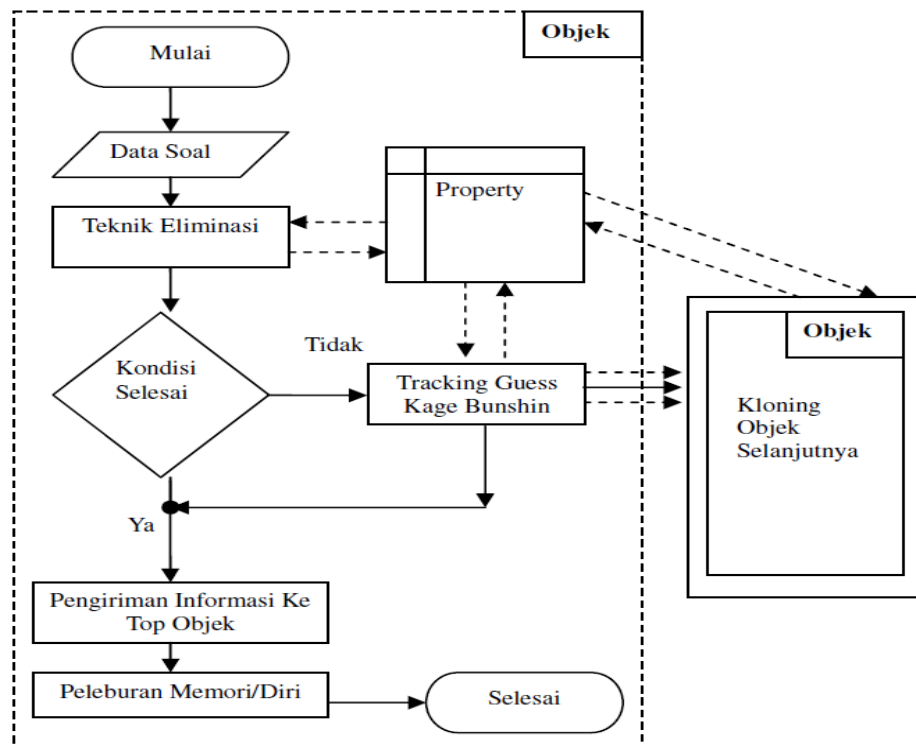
Objek

Mulai

Data Soal

Property

Teknik Eliminasi

Kondisi Selesai

Tidak

Tracking Guess Kage Bunshin

Objek

Kloning Objek Selanjutnya

Ya

Pengiriman Informasi Ke Top Objek

Peleburan Memori/Diri

Selesai